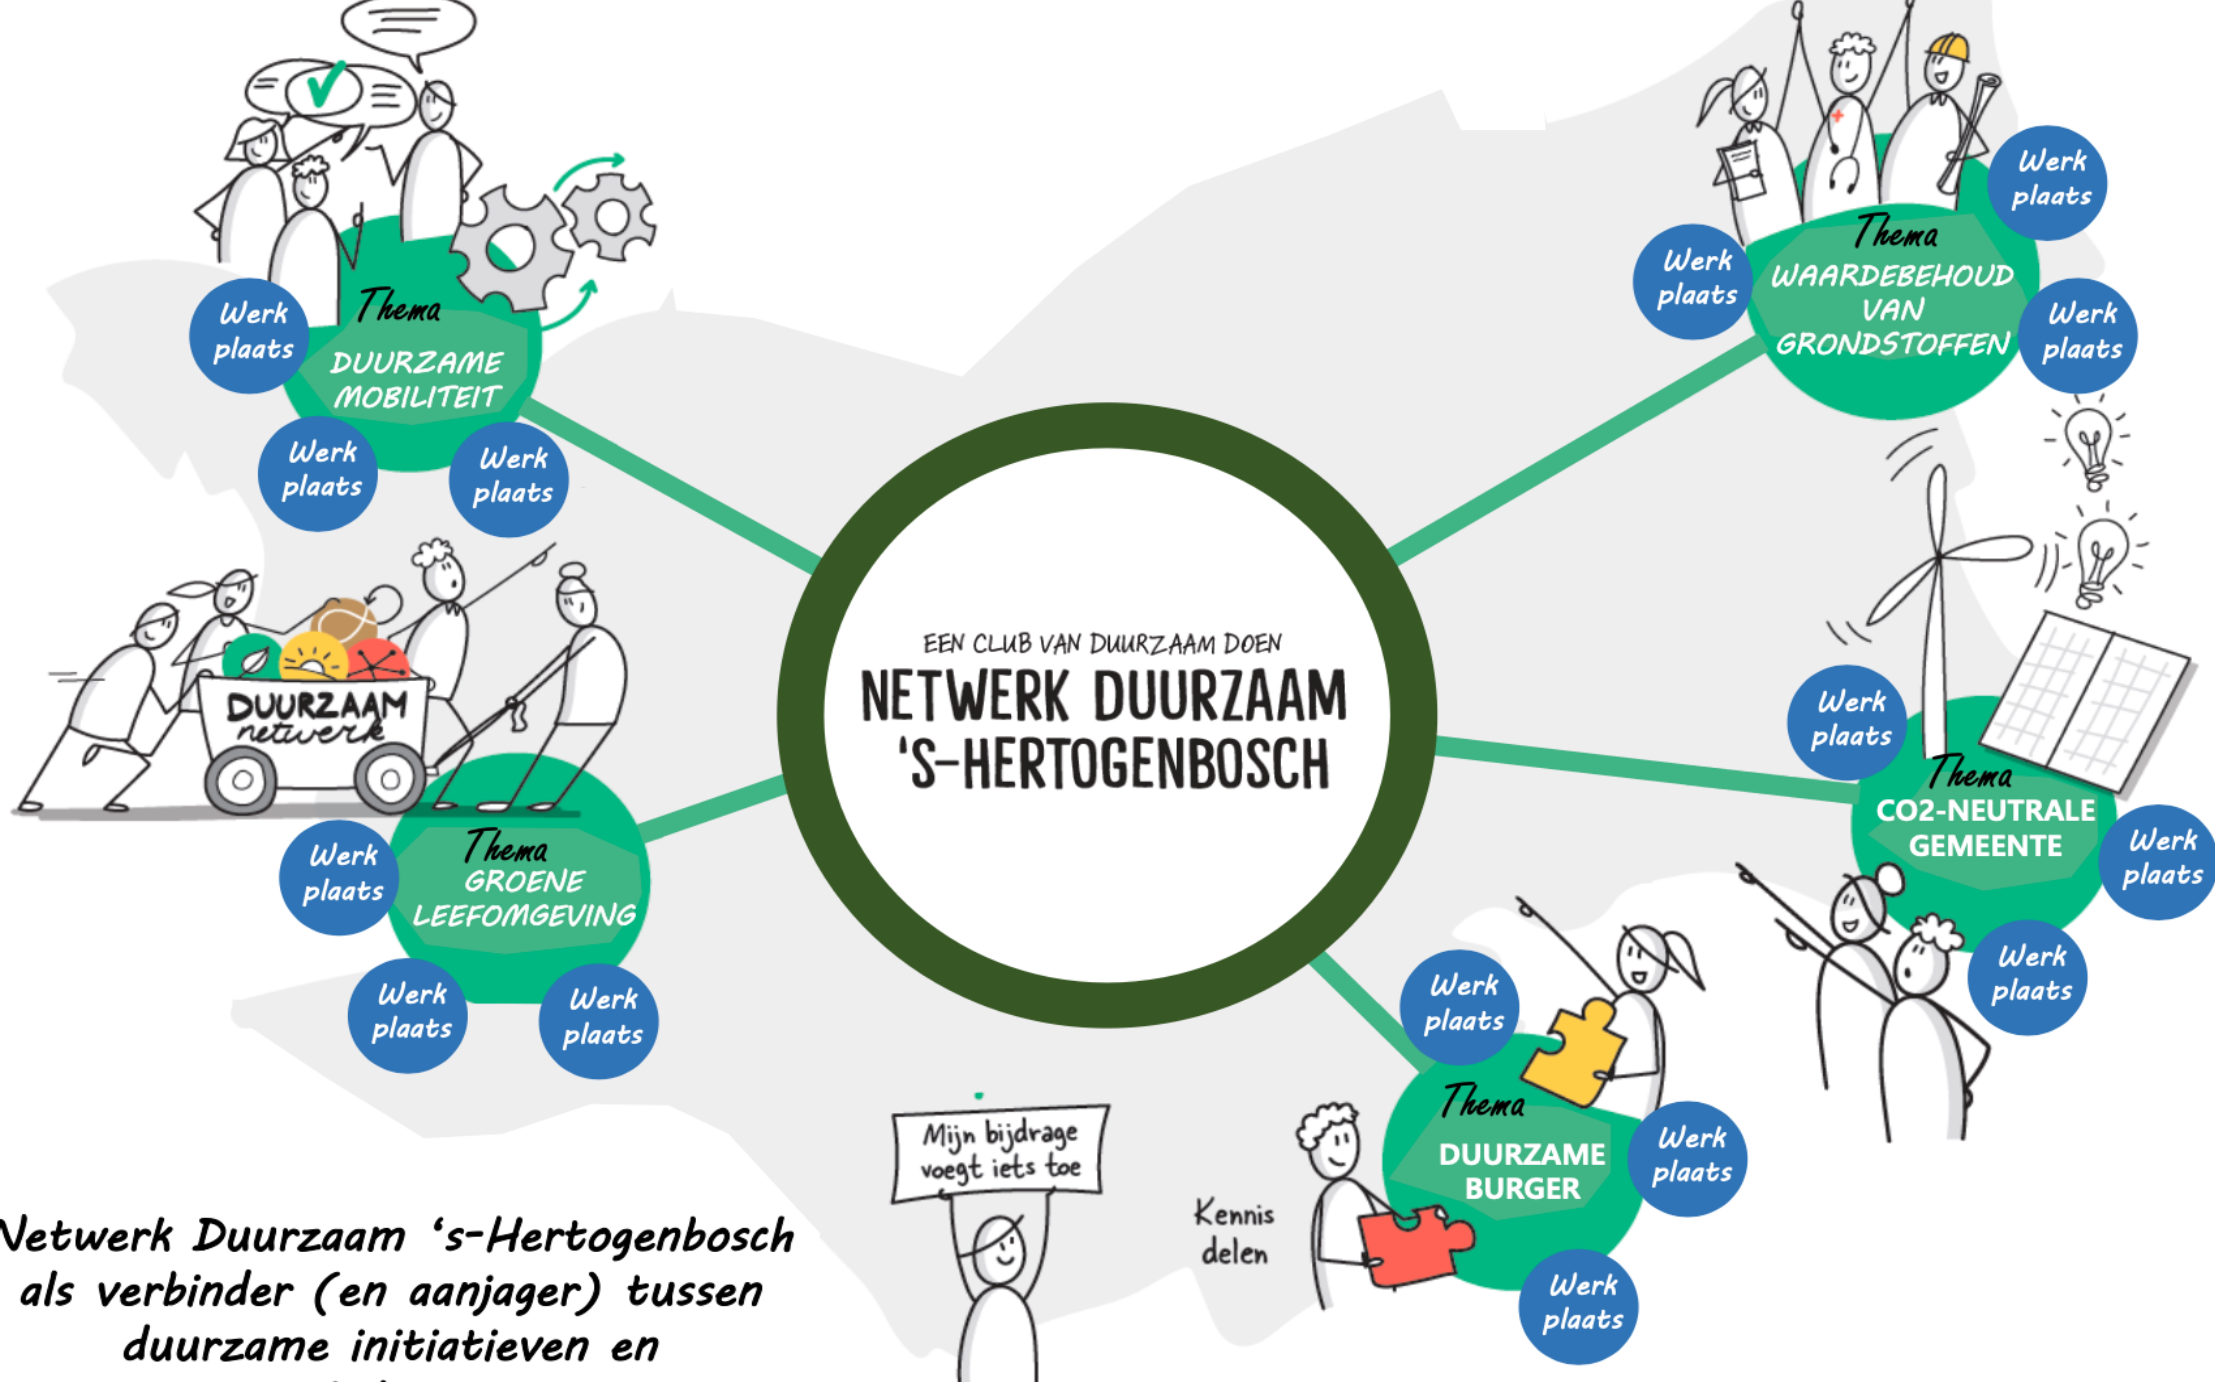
EEN CLUB VAN DUURZAAM DOEN
NETWERK DUURZAAM 'S-HERTOGENBOSCH

Thema
DUURZAME MOBILITEIT

Werk plaats

Werk plaats

Werk plaats

Thema
WAARDEBEHOUD VAN GRONDSTOFFEN

Werk plaats

Werk plaats

Werk plaats

DUURZAAM netwerk

Thema
GROENE LEEFOMGEVING

Werk plaats

Werk plaats

Werk plaats

Thema
CO2-NEUTRALE GEMEENTE

Werk plaats

Werk plaats

Werk plaats

Thema
DUURZAME BURGER

Werk plaats

Werk plaats

Werk plaats

Mijn bijdrage voegt iets toe

Kennis delen

Netwerk Duurzaam 's-Hertogenbosch als verbinder (en aanjager) tussen duurzame initiatieven en